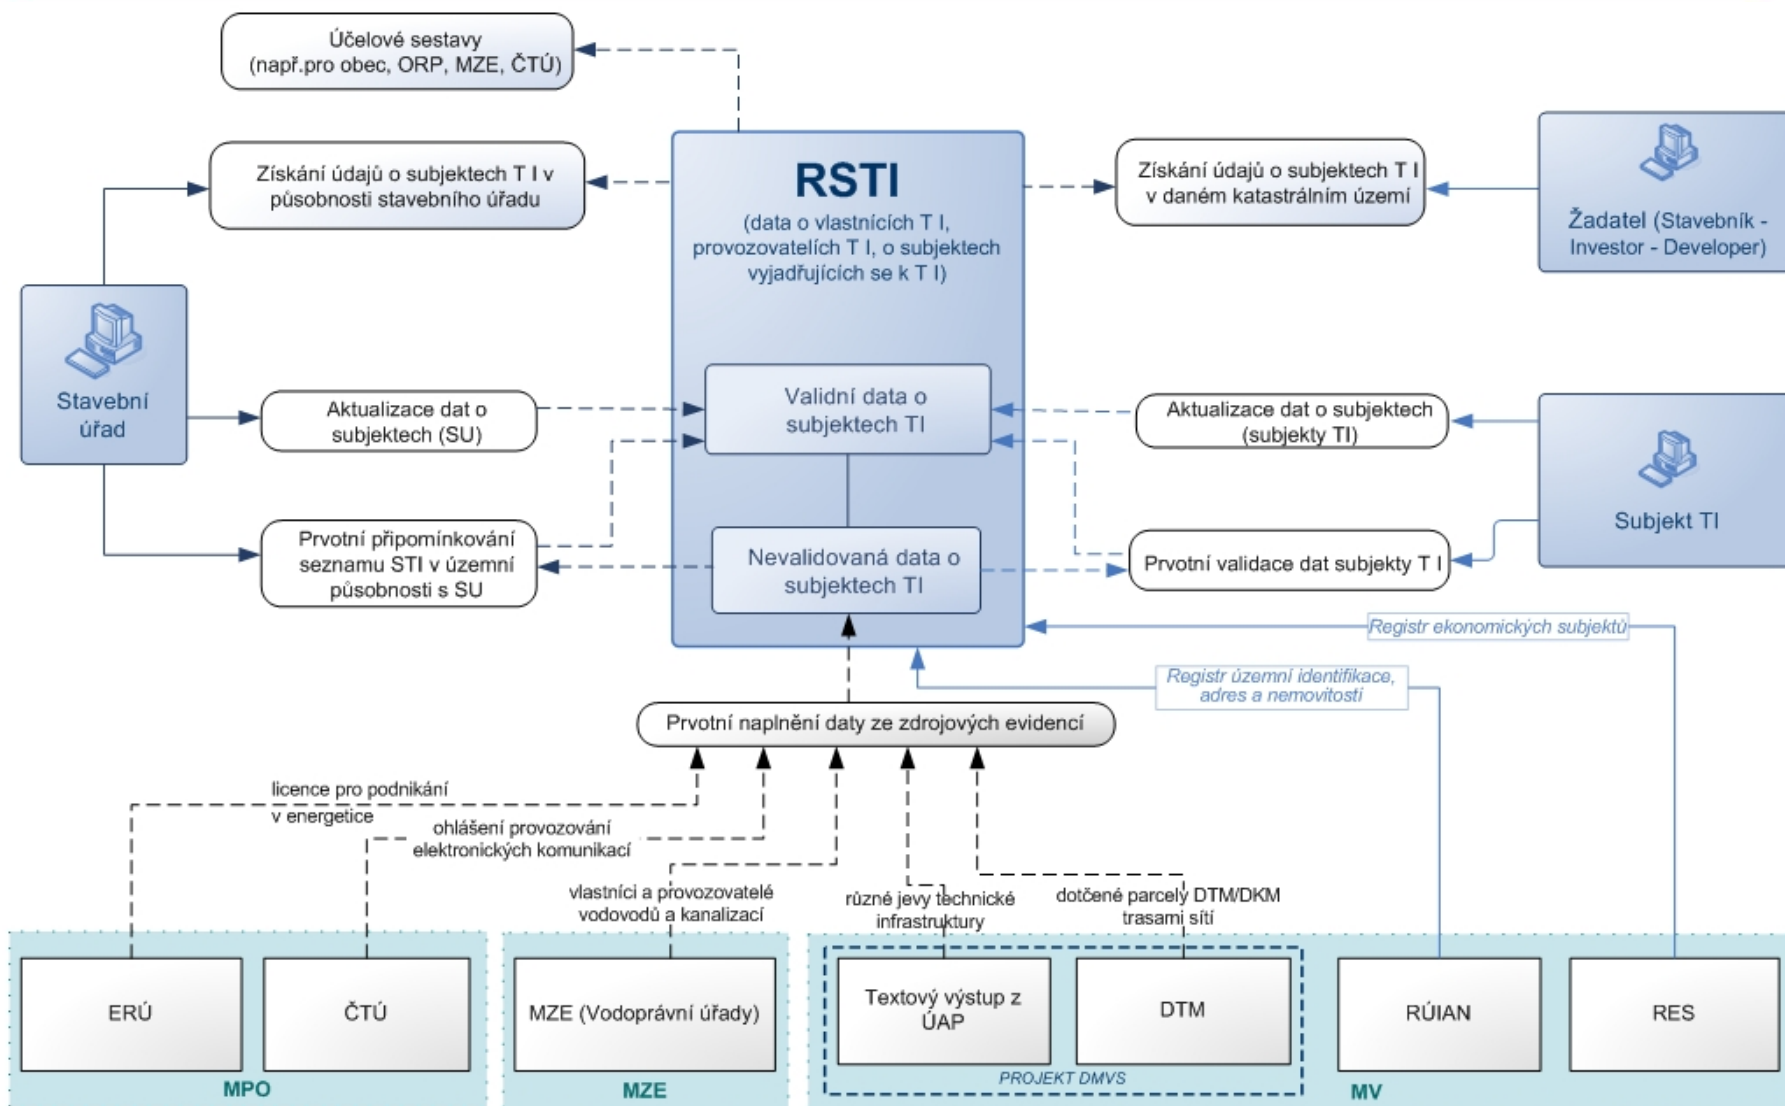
Účelové sestavy (např.pro obec, ORP, MZE, ČTÚ)

Získání údajů o subjektech T I v působnosti stavebního úřadu

RSTI
(data o vlastnících T I, provozovatelích T I, o subjektech vyjadřujících se k T I)

Získání údajů o subjektech T I v daném katastrálním území

Žadatel (Stavebník - Investor - Developer)

Stavební úřad

Aktualizace dat o subjektech (SU)

Validní data o subjektech TI

Aktualizace dat o subjektech (subjekty TI)

Subjekt TI

Prvotní připomínkování seznamu STI v územní působnosti s SU

Nevalidovaná data o subjektech TI

Prvotní validace dat subjekty T I

Registr ekonomických subjektů

Registr územní identifikace, adres a nemovitostí

Prvotní naplnění daty ze zdrojových evidencí

licence pro podnikání v energetice

ohlášení provozování elektronických komunikací

vlastníci a provozovatelé vodovodů a kanalizací

různé jevy technické infrastruktury

dotčené parcely DTM/DKM trasami sítí

ERÚ

ČTÚ

MPO

MZE (Vodoprávní úřady)

MZE

Textový výstup z ÚAP

DTM

PROJEKT DMVS

RÚIAN

RES

MV